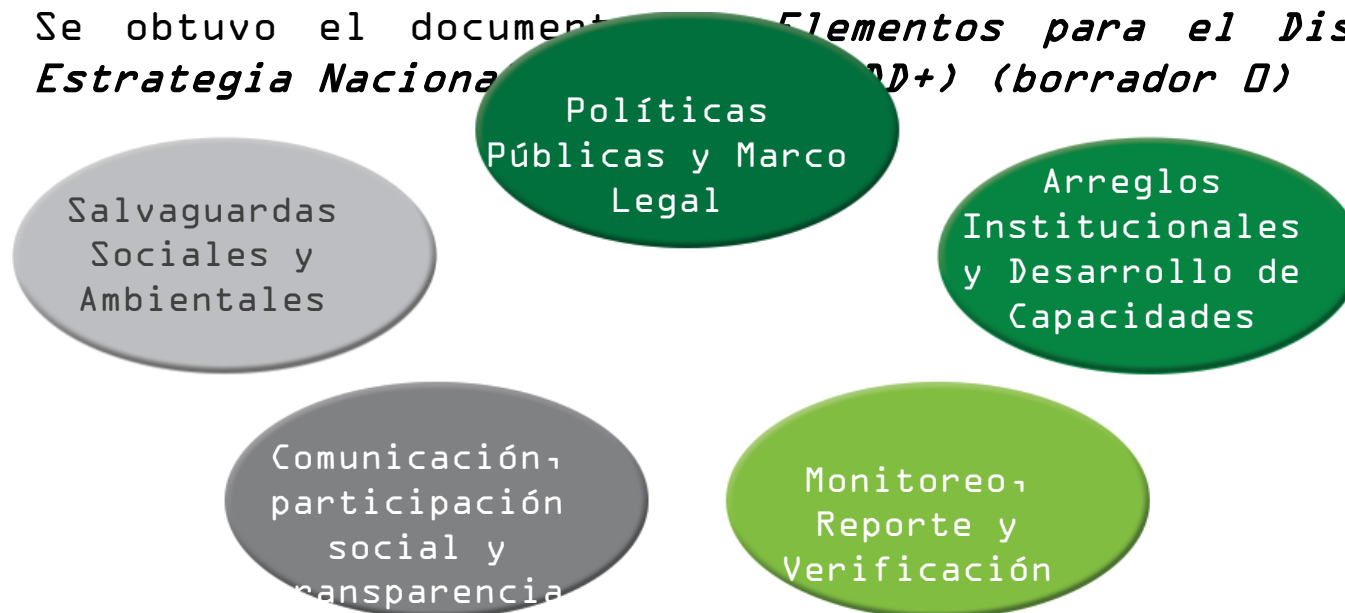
Se obtuvo el document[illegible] Elementos para el Dis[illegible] Estrategia Naciona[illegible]DD+) (borrador 0)

Políticas Públicas y Marco Legal

Salvaguardas Sociales y Ambientales

Arreglos Institucionales y Desarrollo de Capacidades

Comunicación, participación social y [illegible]ransparencia

Monitoreo, Reporte y Verificación